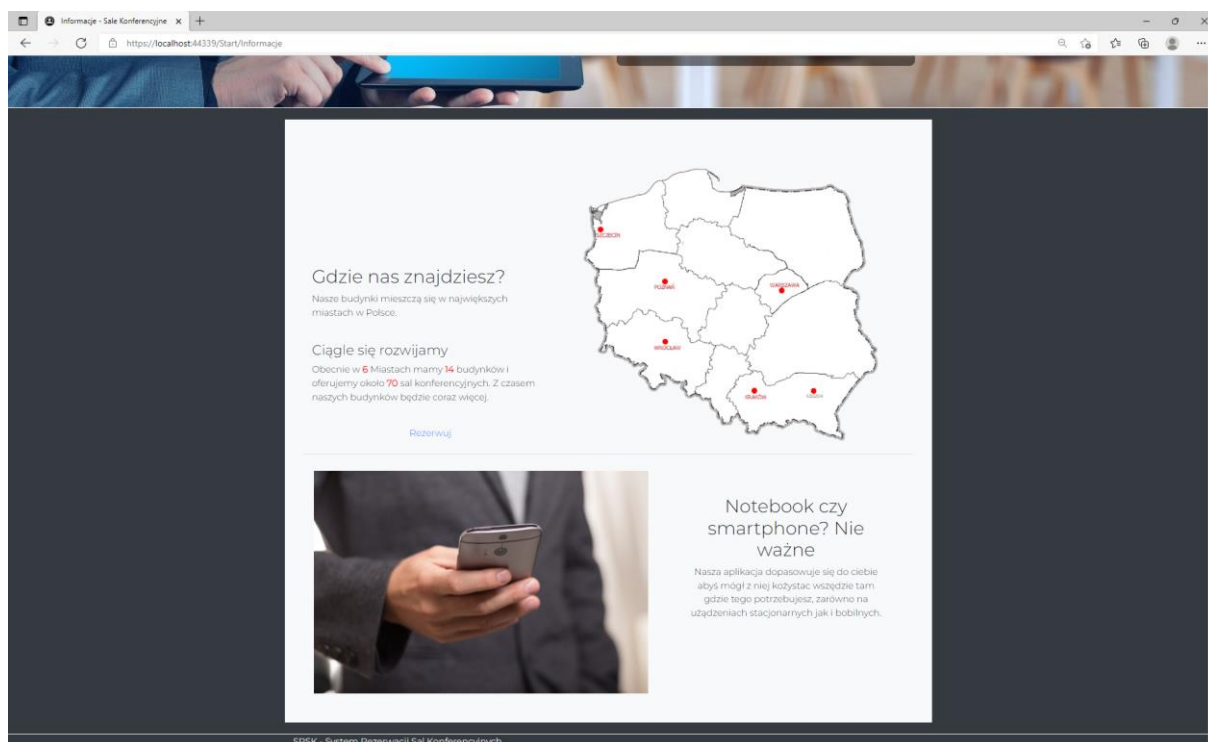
Informacje - Sale Konferencyjne ×

https://localhost:44339/Start/Informacje

Gdzie nas znajdziesz?

Nasze budynki mieszczą się w największych miastach w Polsce.

Ciągle się rozwijamy

Obecnie w 6 Miastach mamy 14 budynków i oferujemy około 70 sal konferencyjnych. Z czasem naszych budynków będzie coraz więcej.

Rezerwuj

SZCZECIN

POZNAŃ

WARSZAWA

WROCŁAW

KRAKÓW

RZESZÓW

Notebook czy smartphone? Nie ważne

Nasza aplikacja dopasowuje się do ciebie abyś mógł z niej kożystac wszędzie tam gdzie tego potrzebujesz, zarówno na urządzeniach stacjonarnych jak i bobilnych.

SRSK - System Rezerwacji Sal Konferencyjnych